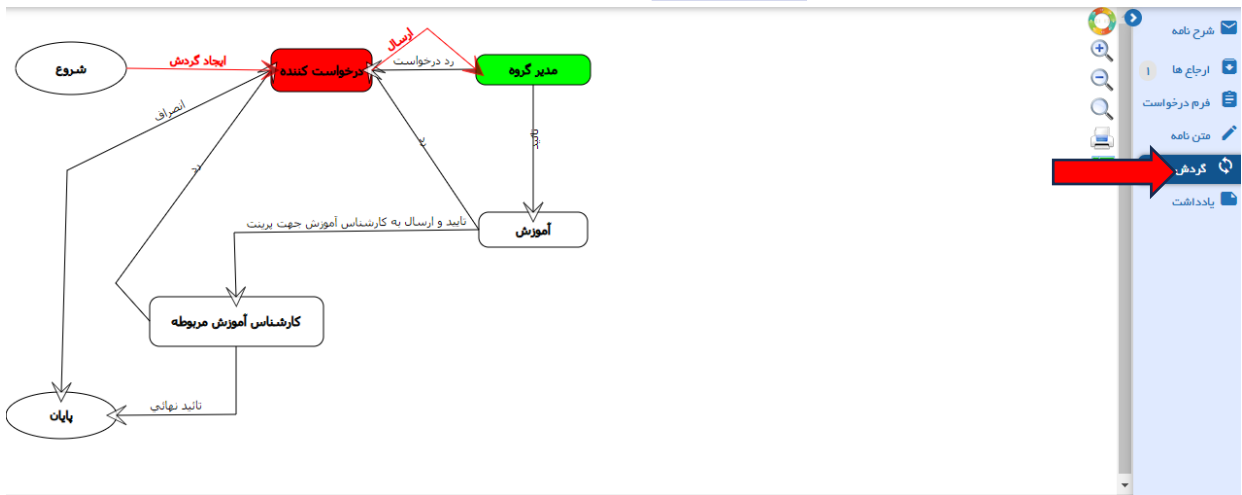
شرح نامه
ارجاع ها 1
فرم درخواست
متن نامه
گردش
یادداشت

شروع
ایجاد گردش
درخواست کننده
ارسال
رد درخواست
مدیر گروه
انصراف
رد
رد
تائید
آموزش
تایید و ارسال به کارشناس آموزش جهت پرینت
کارشناس آموزش مربوطه
تائید نهائی
پایان